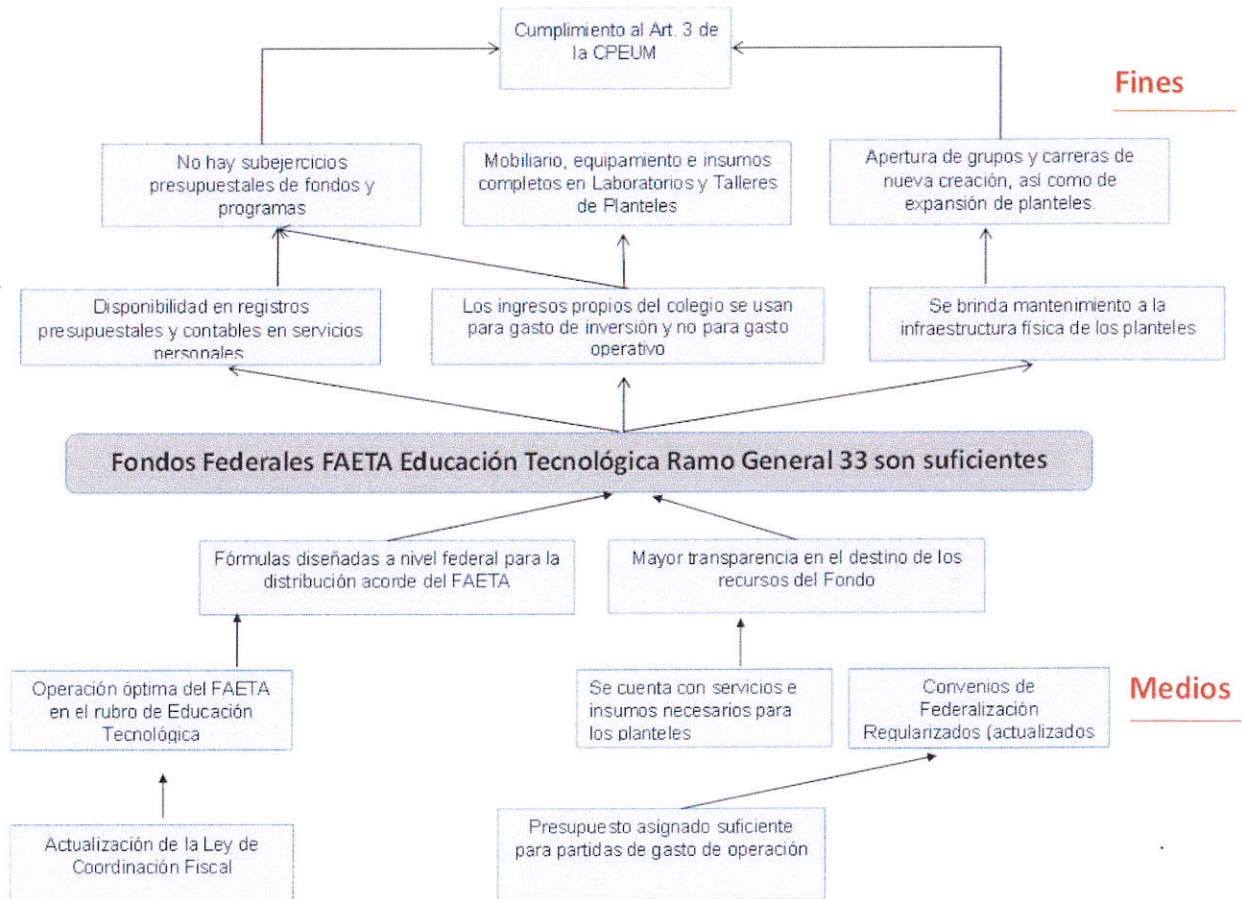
Cumplimiento al Art. 3 de la CPEUM

Fines

No hay subejercicios presupuestales de fondos y programas

Mobiliario, equipamiento e insumos completos en Laboratorios y Talleres de Planteles

Apertura de grupos y carreras de nueva creación, así como de expansión de planteles.

Disponibilidad en registros presupuestales y contables en servicios personales

Los ingresos propios del colegio se usan para gasto de inversión y no para gasto operativo

Se brinda mantenimiento a la infraestructura física de los planteles

Fondos Federales FAETA Educación Tecnológica Ramo General 33 son suficientes

Fórmulas diseñadas a nivel federal para la distribución acorde del FAETA

Mayor transparencia en el destino de los recursos del Fondo

Operación óptima del FAETA en el rubro de Educación Tecnológica

Se cuenta con servicios e insumos necesarios para los planteles

Convenios de Federalización Regularizados (actualizados

Medios

Actualización de la Ley de Coordinación Fiscal

Presupuesto asignado suficiente para partidas de gasto de operación